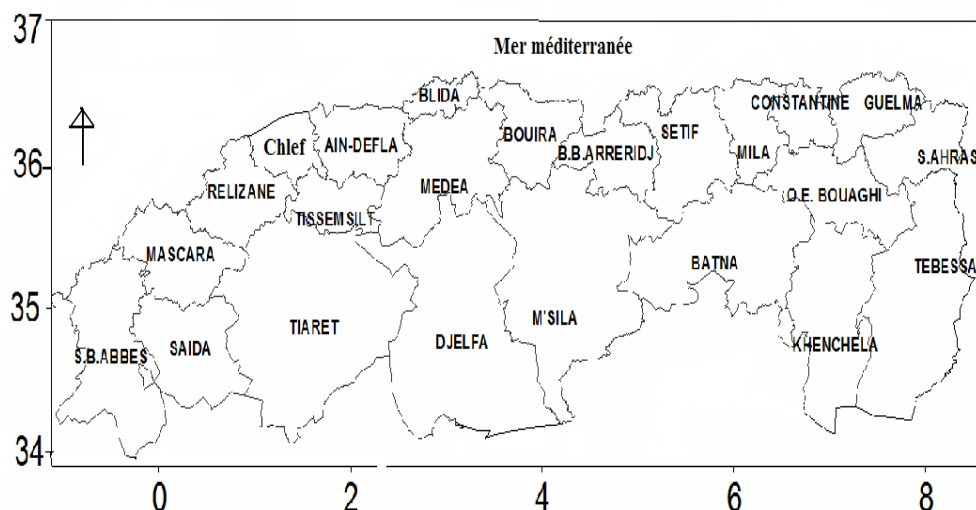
37

Mer méditerranée

BLIDA

CONSTANTINE

GUELMA

36

Chlef

AIN-DEFLA

BOUIRA

SETIF

B.B.ARRERIDJ

MILA

S.AHRAS

RELIZANE

MEDEA

O.E. BOUAGHI

TISSEMSILT

MASCARA

BATNA

TEBESSA

35

M'SILA

TIARET

DJELFA

S.B.ABBES

SAIDA

KHENCHELA

34

0

2

4

6

8